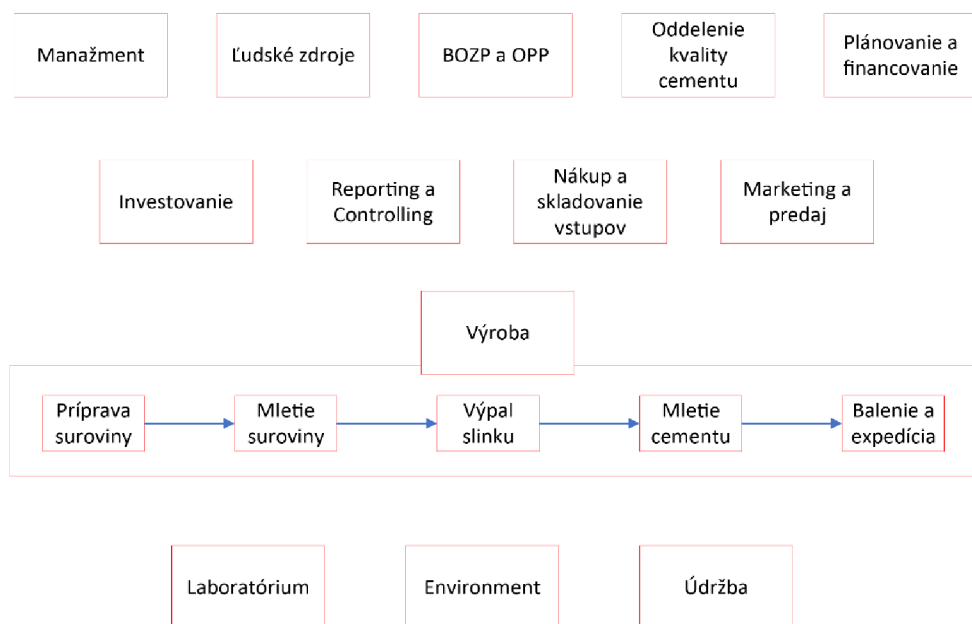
Manažment

Ľudské zdroje

BOZP a OPP

Oddelenie kvality cementu

Plánovanie a financovanie

Investovanie

Reporting a Controlling

Nákup a skladovanie vstupov

Marketing a predaj

Výroba

Príprava suroviny

Mletie suroviny

Výpal slinku

Mletie cementu

Balenie a expedícia

Laboratórium

Environment

Údržba